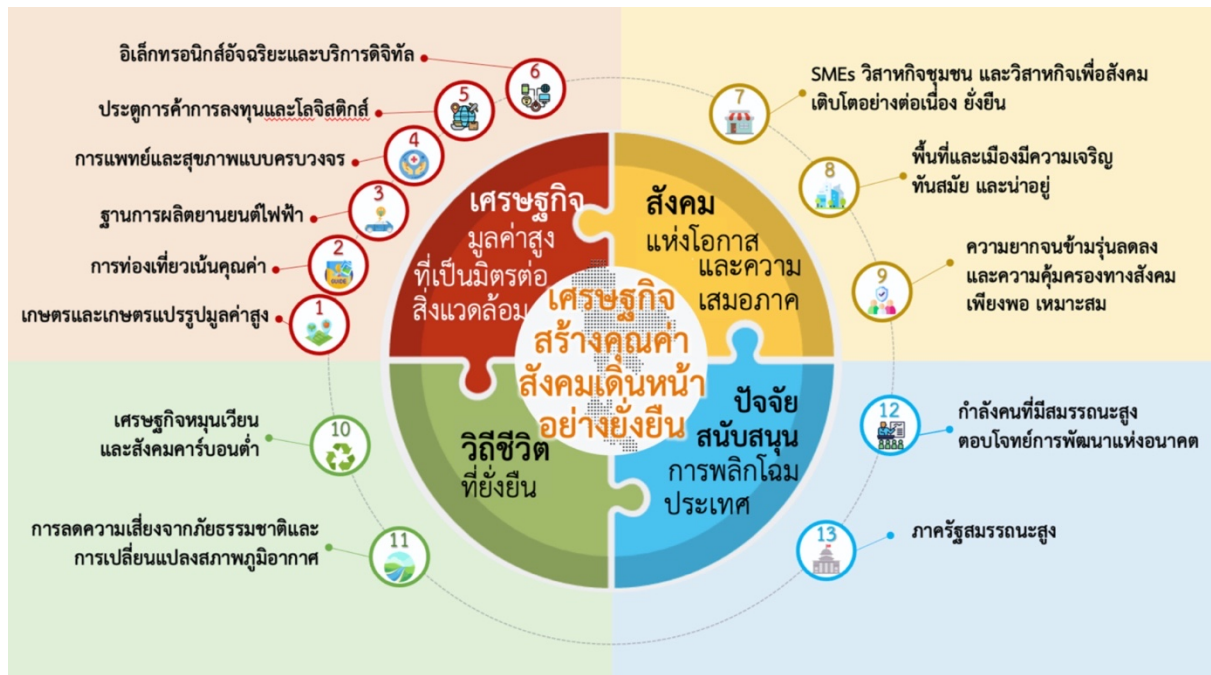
6
อิเล็กทรอนิกส์อัจฉริยะและบริการดิจิทัล

5
ประตูการค้าการลงทุนและโลจิสติกส์

4
การแพทย์และสุขภาพแบบครบวงจร

3
ฐานการผลิตยานยนต์ไฟฟ้า

2
การท่องเที่ยวเน้นคุณค่า

GUIDE

1
เกษตรและเกษตรแปรรูปมูลค่าสูง

7
SMEs วิสาหกิจชุมชน และวิสาหกิจเพื่อสังคม เติบโตอย่างต่อเนื่อง ยั่งยืน

8
พื้นที่และเมืองมีความเจริญ ทันสมัย และน่าอยู่

9
ความยากจนข้ามรุ่นลดลง และความคุ้มครองทางสังคม เพียงพอ เหมาะสม

เศรษฐกิจ
มูลค่าสูง
ที่เป็นมิตรต่อ
สิ่งแวดล้อม

สังคม
แห่งโอกาส
และความ
เสมอภาค

เศรษฐกิจ
สร้างคุณค่า
สังคมเดินหน้า
อย่างยั่งยืน

วิถีชีวิต
ที่ยั่งยืน

ปัจจัย
สนับสนุน
การพลิกโฉม
ประเทศ

10
เศรษฐกิจหมุนเวียน และสังคมคาร์บอนต่ำ

11
การลดความเสี่ยงจากภัยธรรมชาติและ การเปลี่ยนแปลงสภาพภูมิอากาศ

12
กำลังคนที่มีสมรรถนะสูง ตอบโจทย์การพัฒนาแห่งอนาคต

13
ภาครัฐสมรรถนะสูง